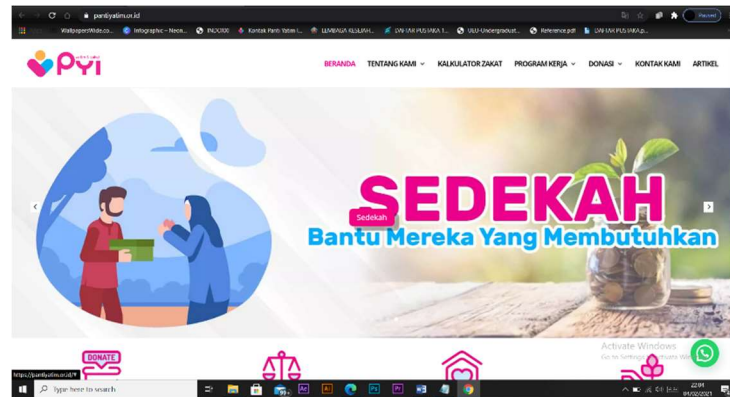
pantiyatim.or.id

Paused

WallpapersWide.co... Infographic – Neon... INDOXXI Kontak Panti Yatim I... LEMBAGA KULIAH... DAFTAR PUSTAKA 1... ULO-Undergraduat... Reference.pdf DAFTAR PUSTAKA.p...

PYI

BERANDA TENTANG KAMI KALKULATOR ZAKAT PROGRAM KERJA DONASI KONTAK KAMI ARTIKEL

SEDEKAH

Sedekah

Bantu Mereka Yang Membutuhkan

DONATE

Activate Windows
Go to Settings to activate Windows.

https://pantiyatim.or.id/#

Type here to search

22:04
01/02/2021